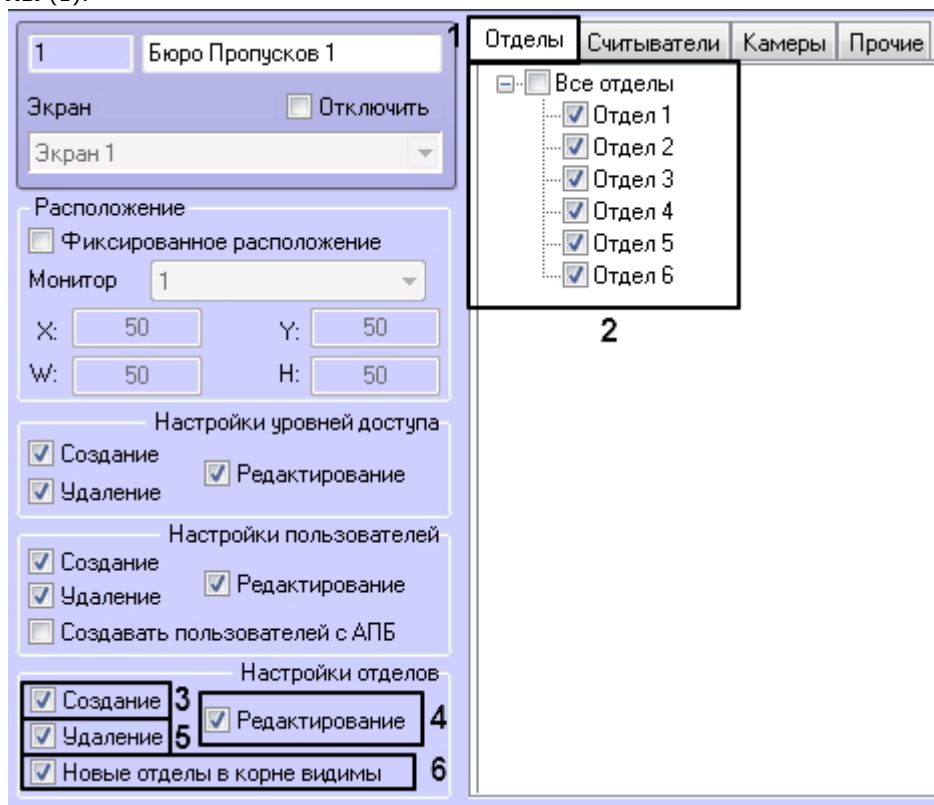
1
Бюро Пропусков 1
Экран
Отключить
Экран 1
Расположение
Фиксированное расположение
Монитор 1
X: 50 Y: 50
W: 50 H: 50
Настройки уровней доступа
Создание
Удаление
Редактирование
Настройки пользователей
Создание
Удаление
Редактирование
Создавать пользователей с АПБ
Настройки отделов
Создание 3
Удаление 5
Редактирование 4
Новые отделы в корне видимы 6

1
Отделы | Считыватели | Камеры | Прочие
Все отделы
Отдел 1
Отдел 2
Отдел 3
Отдел 4
Отдел 5
Отдел 6
2